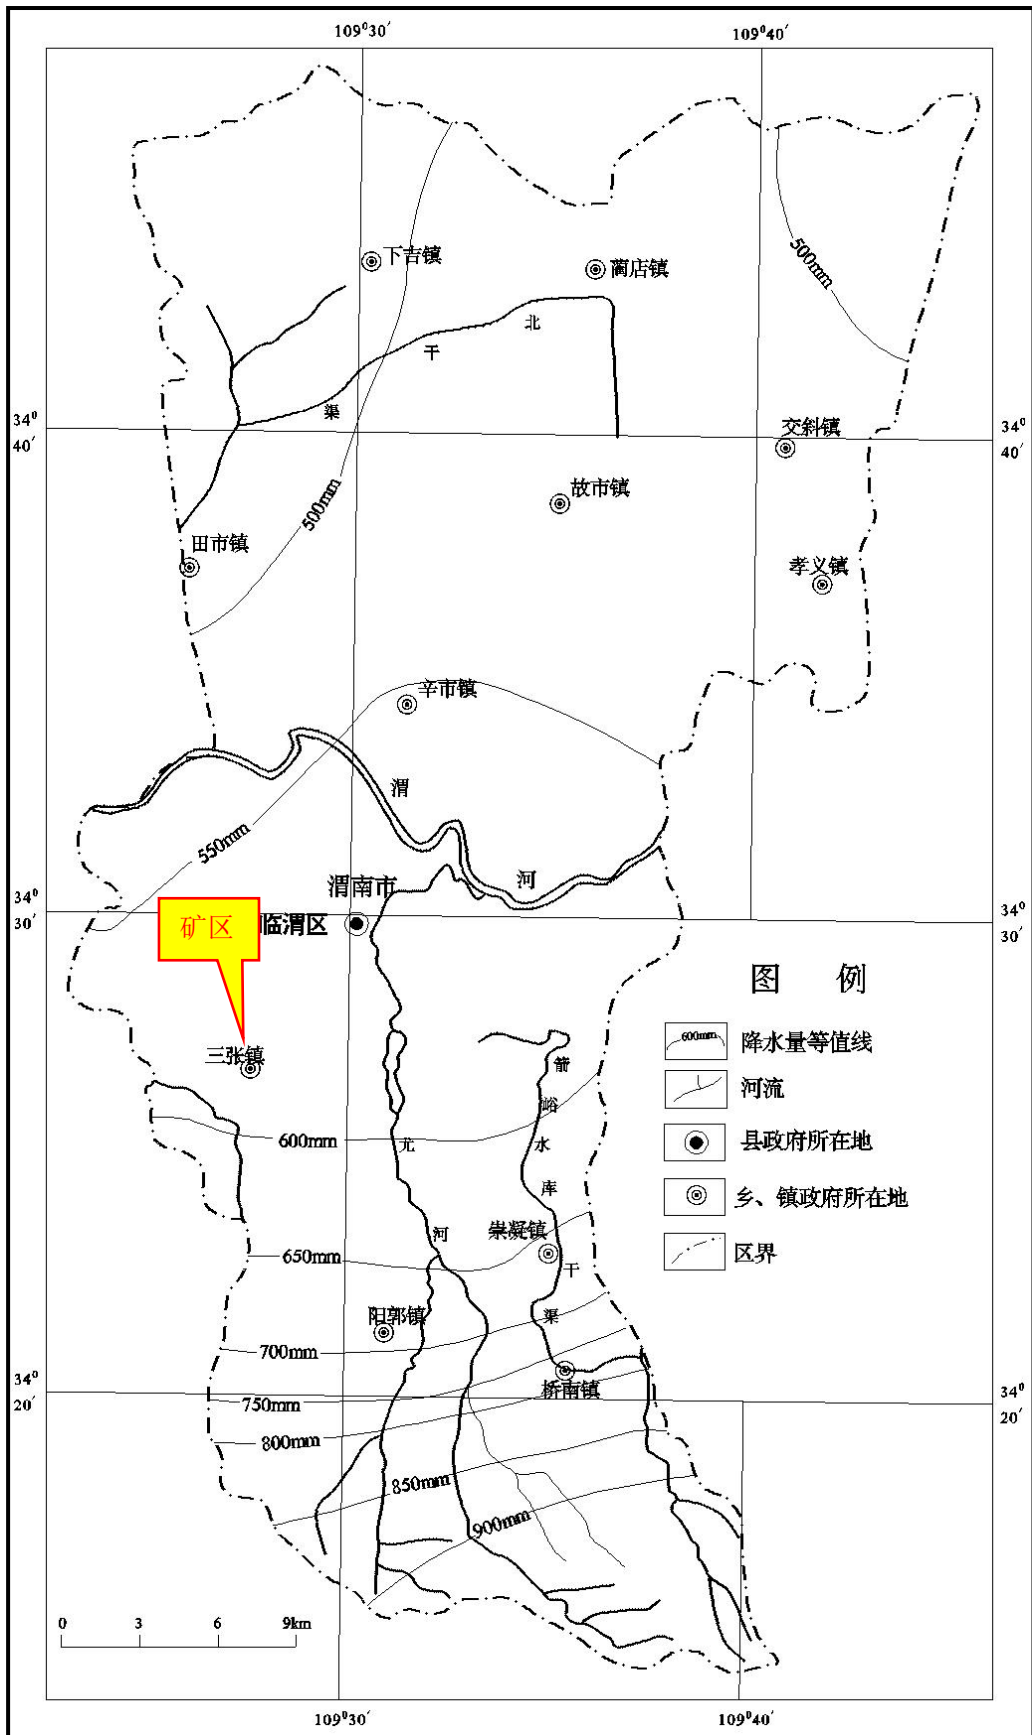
$109^0 30'$

$109^0 40'$

下吉镇

蔺店镇

500mm

北

干

渠

$34^0$ $40'$

$34^0$ $40'$

交斜镇

故市镇

500mm

田市镇

孝义镇

辛市镇

渭

550mm

河

渭南市

$34^0$ $30'$

$34^0$ $30'$

矿区

临渭区

图 例

三张镇

600mm 降水量等值线

河流

县政府所在地

乡、镇政府所在地

区界

沋

峪

水

库

600mm

尤

河

崇凝镇

干

650mm

阳郭镇

渠

700mm

$34^0$ $20'$

$34^0$ $20'$

桥南镇

750mm

800mm

850mm

900mm

0 3 6 9km

$109^0 30'$

$109^0 40'$